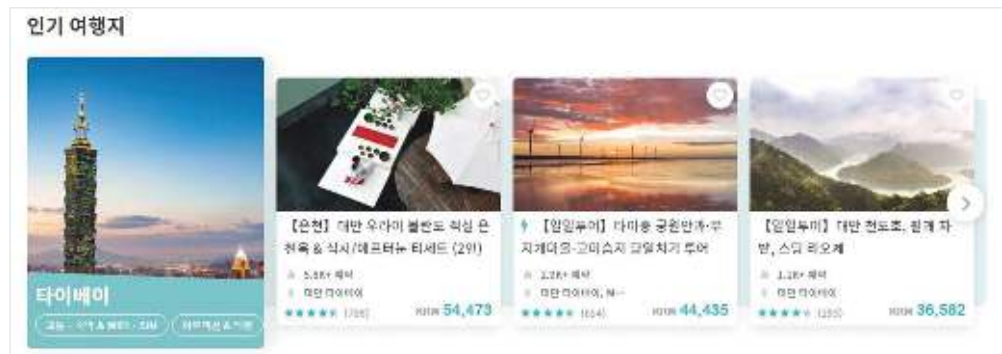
인기 여행지

타이베이

교통 · 식사 & 쇼핑 · SIM

해외여행 & 이용

【온천】 대만 우라이 볼란도 작심 온천욕 & 식사/애프터눈 티세트 (2인)

5.8K+ 예약

대만 타이베이

(788)

KRW 54,473

【일일투어】 다마숭 공원인가·무지개다운·그리스지 고양지기 투어

3.2K+ 예약

대만 타이베이, N···

(614)

KRW 44,435

【일일투어】 대만 천도호, 원계 차반, 스딩 리오계

3.1K+ 예약

대만 타이베이

(350)

KRW 36,582